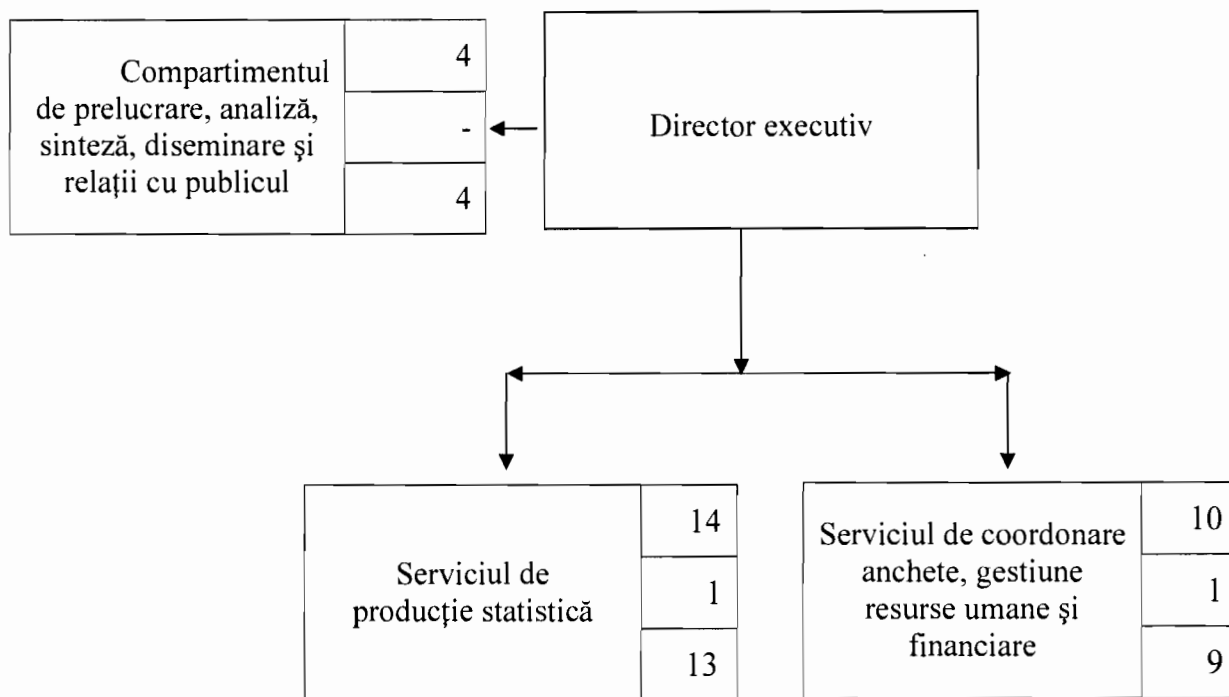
Compartimentul de prelucrare, analiză, sinteză, diseminare şi relaţii cu publicul

4

-

4

Director executiv

Serviciul de producţie statistică

14

1

13

Serviciul de coordonare anchete, gestiune resurse umane şi financiare

10

1

9